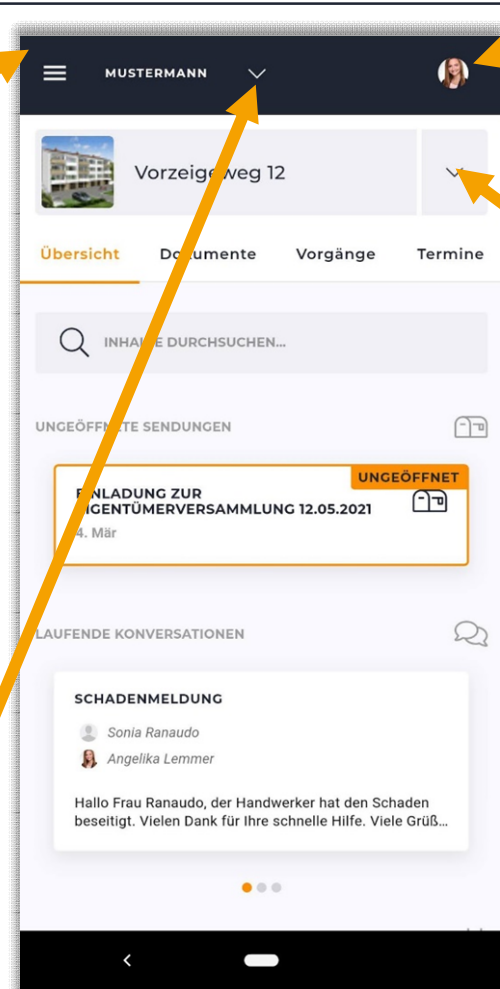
MUSTERMANN

Vorzeige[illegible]weg 12

Übersicht Do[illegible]umente Vorgänge Termine

INHA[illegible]E DURCHSUCHEN...

UNGEÖFFN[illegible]TE SENDUNGEN

UNGEÖFFNET

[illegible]INLADUNG ZUR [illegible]IGENTÜMERVERSAMMLUNG 12.05.2021

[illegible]4. Mär

LAUFENDE KONVERSATIONEN

SCHADENMELDUNG

Sonia Ranaudo

Angelika Lemmer

Hallo Frau Ranaudo, der Handwerker hat den Schaden beseitigt. Vielen Dank für Ihre schnelle Hilfe. Viele Grüß...